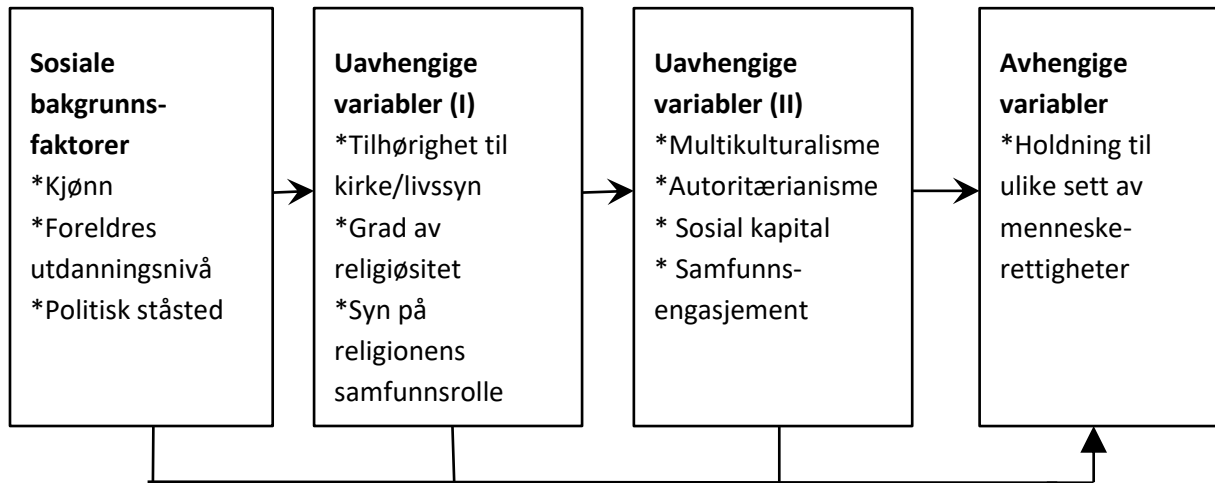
**Sosiale bakgrunnsfaktorer**
\*Kjønn
\*Foreldres utdanningsnivå
\*Politisk ståsted

**Uavhengige variabler (I)**
\*Tilhørighet til kirke/livssyn
\*Grad av religiøsitet
\*Syn på religionens samfunnsrolle

**Uavhengige variabler (II)**
\*Multikulturalisme
\*Autoritærianisme
\* Sosial kapital
\* Samfunnsengasjement

**Avhengige variabler**
\*Holdning til ulike sett av menneskerettigheter